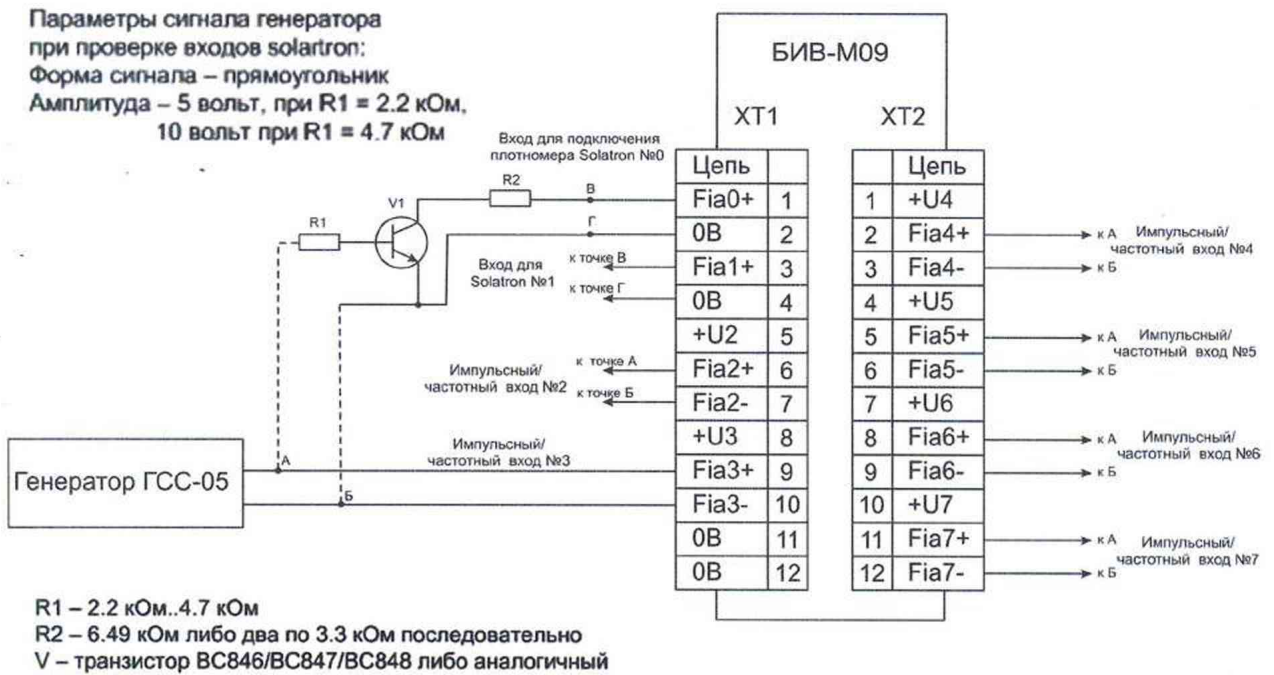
Параметры сигнала генератора при проверке входов solartron:
Форма сигнала – прямоугольник
Амплитуда – 5 вольт, при R1 = 2.2 кОм,
10 вольт при R1 = 4.7 кОм

БИВ-М09

XT1

XT2

Вход для подключения плотномера Solatron №0

R2

В

Г

R1

V1

Вход для Solatron №1

к точке В

к точке Г

Импульсный/ частотный вход №2

к точке А

к точке Б

Импульсный/ частотный вход №3

А

Б

Генератор ГСС-05

| Цепь | |
|---|---|
| Fia0+ | 1 |
| 0В | 2 |
| Fia1+ | 3 |
| 0В | 4 |
| +U2 | 5 |
| Fia2+ | 6 |
| Fia2- | 7 |
| +U3 | 8 |
| Fia3+ | 9 |
| Fia3- | 10 |
| 0В | 11 |
| 0В | 12 |

| | Цепь |
|---|---|
| 1 | +U4 |
| 2 | Fia4+ |
| 3 | Fia4- |
| 4 | +U5 |
| 5 | Fia5+ |
| 6 | Fia5- |
| 7 | +U6 |
| 8 | Fia6+ |
| 9 | Fia6- |
| 10 | +U7 |
| 11 | Fia7+ |
| 12 | Fia7- |

к А Импульсный/ частотный вход №4
к Б

к А Импульсный/ частотный вход №5
к Б

к А Импульсный/ частотный вход №6
к Б

к А Импульсный/ частотный вход №7
к Б

R1 – 2.2 кОм..4.7 кОм
R2 – 6.49 кОм либо два по 3.3 кОм последовательно
V – транзистор BC846/BC847/BC848 либо аналогичный